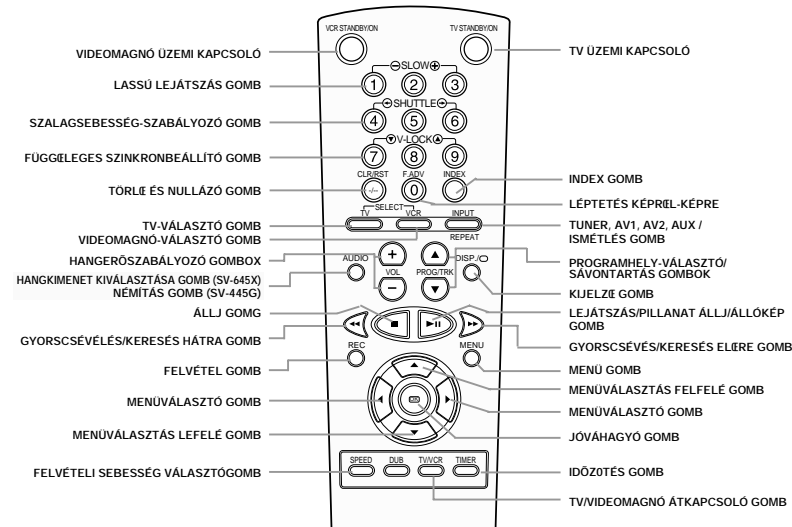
VCR STANDBY/ON
TV STANDBY/ON
VIDEOMAGNÓ ÜZEMI KAPCSOLÓ
TV ÜZEMI KAPCSOLÓ
⊖SLOW⊕
1 2 3
LASSÚ LEJÁTSZÁS GOMB
⊖SHUTTLE⊖
4 5 6
SZALAGSEBESSÉG-SZABÁLYOZÓ GOMB
V-LOCK
7 8 9
FÜGGŒLEGES SZINKRONBEÁLLÍTÓ GOMB
CLR/RST
F.ADV
INDEX
-/--
0
TÖRLŒ ÉS NULLÁZÓ GOMB
INDEX GOMB
LÉPTETÉS KÉPRŒL-KÉPRE
SELECT
TV
VCR
INPUT
REPEAT
TV-VÁLASZTÓ GOMB
VIDEOMAGNÓ-VÁLASZTÓ GOMB
TUNER, AV1, AV2, AUX / ISMÉTLÉS GOMB
HANGERŐSZABÁLYOZÓ GOMBOX
AUDIO
VOL
PROG/TRK
DISP./
PROGRAMHELY-VÁLASZTÓ/ SÁVONTARTÁS GOMBOK
HANGKIMENET KIVÁLASZTÁSA GOMB (SV-645X) NÉMÍTÁS GOMB (SV-445G)
KIJELZŒ GOMB
ÁLLJ GOMG
LEJÁTSZÁS/PILLANAT ÁLLJ/ÁLLÓKÉP GOMB
GYORSCSÉVÉLÉS/KERESÉS HÁTRA GOMB
GYORSCSÉVÉS/KERESÉS ELŒRE GOMB
REC
MENU
FELVÉTEL GOMB
MENÜ GOMB
MENÜVÁLASZTÁS FELFELÉ GOMB
MENÜVÁLASZTÓ GOMB
MENÜVÁLASZTÓ GOMB
OK
MENÜVÁLASZTÁS LEFELÉ GOMB
JÓVÁHAGYÓ GOMB
SPEED
DUB
TV/VCR
TIMER
FELVÉTELI SEBESSÉG VÁLASZTÓGOMB
IDÕZ0TÉS GOMB
TV/VIDEOMAGNÓ ÁTKAPCSOLÓ GOMB